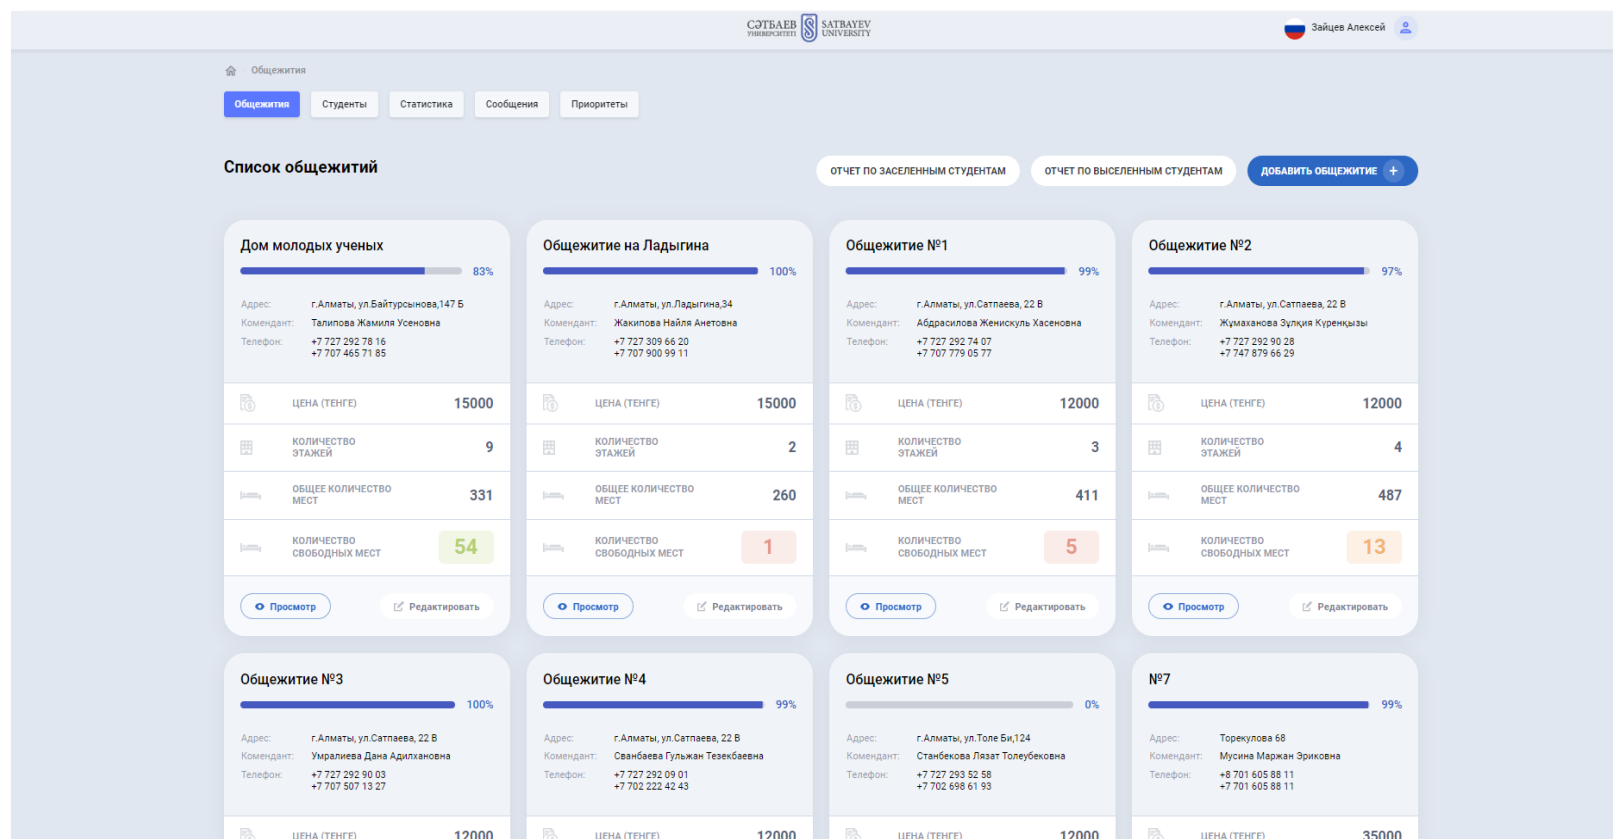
СӘТБАЕВ УНИВЕРСИТЕТІ SATBAYEV UNIVERSITY

Зайцев Алексей

Общежития

Общежития Студенты Статистика Сообщения Приоритеты

Список общежитий

ОТЧЕТ ПО ЗАСЕЛЕННЫМ СТУДЕНТАМ ОТЧЕТ ПО ВЫСЕЛЕННЫМ СТУДЕНТАМ ДОБАВИТЬ ОБЩЕЖИТИЕ +

Дом молодых ученых
83%
Адрес: г.Алматы, ул.Байтурсынова,147 Б
Комендант: Талипова Жамиля Усеновна
Телефон: +7 727 292 78 16
+7 707 465 71 85
ЦЕНА (ТЕНГЕ) 15000
КОЛИЧЕСТВО ЭТАЖЕЙ 9
ОБЩЕЕ КОЛИЧЕСТВО МЕСТ 331
КОЛИЧЕСТВО СВОБОДНЫХ МЕСТ 54
Просмотр Редактировать

Общежитие на Ладыгина
100%
Адрес: г.Алматы, ул.Ладыгина,34
Комендант: Жакипова Найля Анетовна
Телефон: +7 727 309 66 20
+7 707 900 99 11
ЦЕНА (ТЕНГЕ) 15000
КОЛИЧЕСТВО ЭТАЖЕЙ 2
ОБЩЕЕ КОЛИЧЕСТВО МЕСТ 260
КОЛИЧЕСТВО СВОБОДНЫХ МЕСТ 1
Просмотр Редактировать

Общежитие №1
99%
Адрес: г.Алматы, ул.Сатпаева, 22 В
Комендант: Абдрасилова Женискуль Хасеновна
Телефон: +7 727 292 74 07
+7 707 779 05 77
ЦЕНА (ТЕНГЕ) 12000
КОЛИЧЕСТВО ЭТАЖЕЙ 3
ОБЩЕЕ КОЛИЧЕСТВО МЕСТ 411
КОЛИЧЕСТВО СВОБОДНЫХ МЕСТ 5
Просмотр Редактировать

Общежитие №2
97%
Адрес: г.Алматы, ул.Сатпаева, 22 В
Комендант: Жұмаханова Зулкия Куренкызы
Телефон: +7 727 292 90 28
+7 747 879 66 29
ЦЕНА (ТЕНГЕ) 12000
КОЛИЧЕСТВО ЭТАЖЕЙ 4
ОБЩЕЕ КОЛИЧЕСТВО МЕСТ 487
КОЛИЧЕСТВО СВОБОДНЫХ МЕСТ 13
Просмотр Редактировать

Общежитие №3
100%
Адрес: г.Алматы, ул.Сатпаева, 22 В
Комендант: Умралиева Дана Адилхановна
Телефон: +7 727 292 90 03
+7 707 507 13 27
ЦЕНА (ТЕНГЕ) 12000

Общежитие №4
99%
Адрес: г.Алматы, ул.Сатпаева, 22 В
Комендант: Сванбаева Гульжан Тезекбаевна
Телефон: +7 727 292 09 01
+7 702 222 42 43
ЦЕНА (ТЕНГЕ) 12000

Общежитие №5
0%
Адрес: г.Алматы, ул.Толе Би,124
Комендант: Станбекова Ляззат Толеубековна
Телефон: +7 727 293 52 58
+7 702 698 61 93
ЦЕНА (ТЕНГЕ) 12000

№7
99%
Адрес: Торекулова 68
Комендант: Мусина Маржан Эриковна
Телефон: +8 701 605 88 11
+7 701 605 88 11
ЦЕНА (ТЕНГЕ) 35000